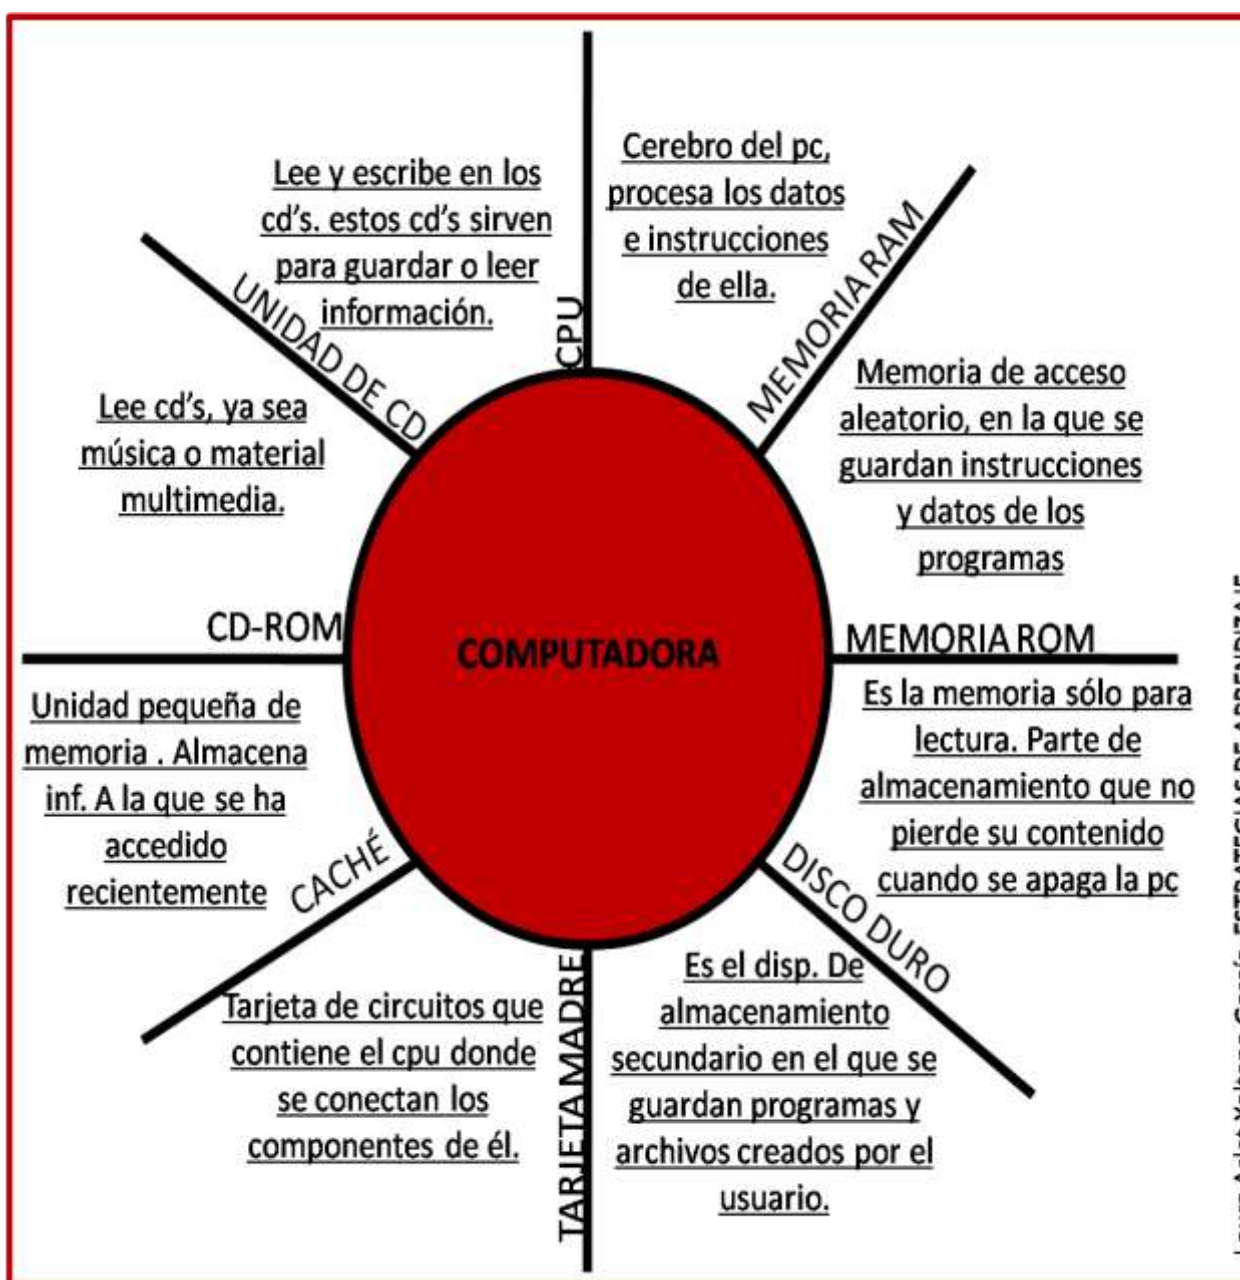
COMPUTADORA

CPU

Cerebro del pc, procesa los datos e instrucciones de ella.

MEMORIA RAM

Memoria de acceso aleatorio, en la que se guardan instrucciones y datos de los programas

MEMORIA ROM

Es la memoria sólo para lectura. Parte de almacenamiento que no pierde su contenido cuando se apaga la pc

DISCO DURO

Es el disp. De almacenamiento secundario en el que se guardan programas y archivos creados por el usuario.

TARJETA MADRE

Tarjeta de circuitos que contiene el cpu donde se conectan los componentes de él.

CACHÉ

Unidad pequeña de memoria . Almacena inf. A la que se ha accedido recientemente

CD-ROM

Lee cd's, ya sea música o material multimedia.

UNIDAD DE CD

Lee y escribe en los cd's. estos cd's sirven para guardar o leer información.

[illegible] ESTRATEGIAS DE APRENDIZAJE